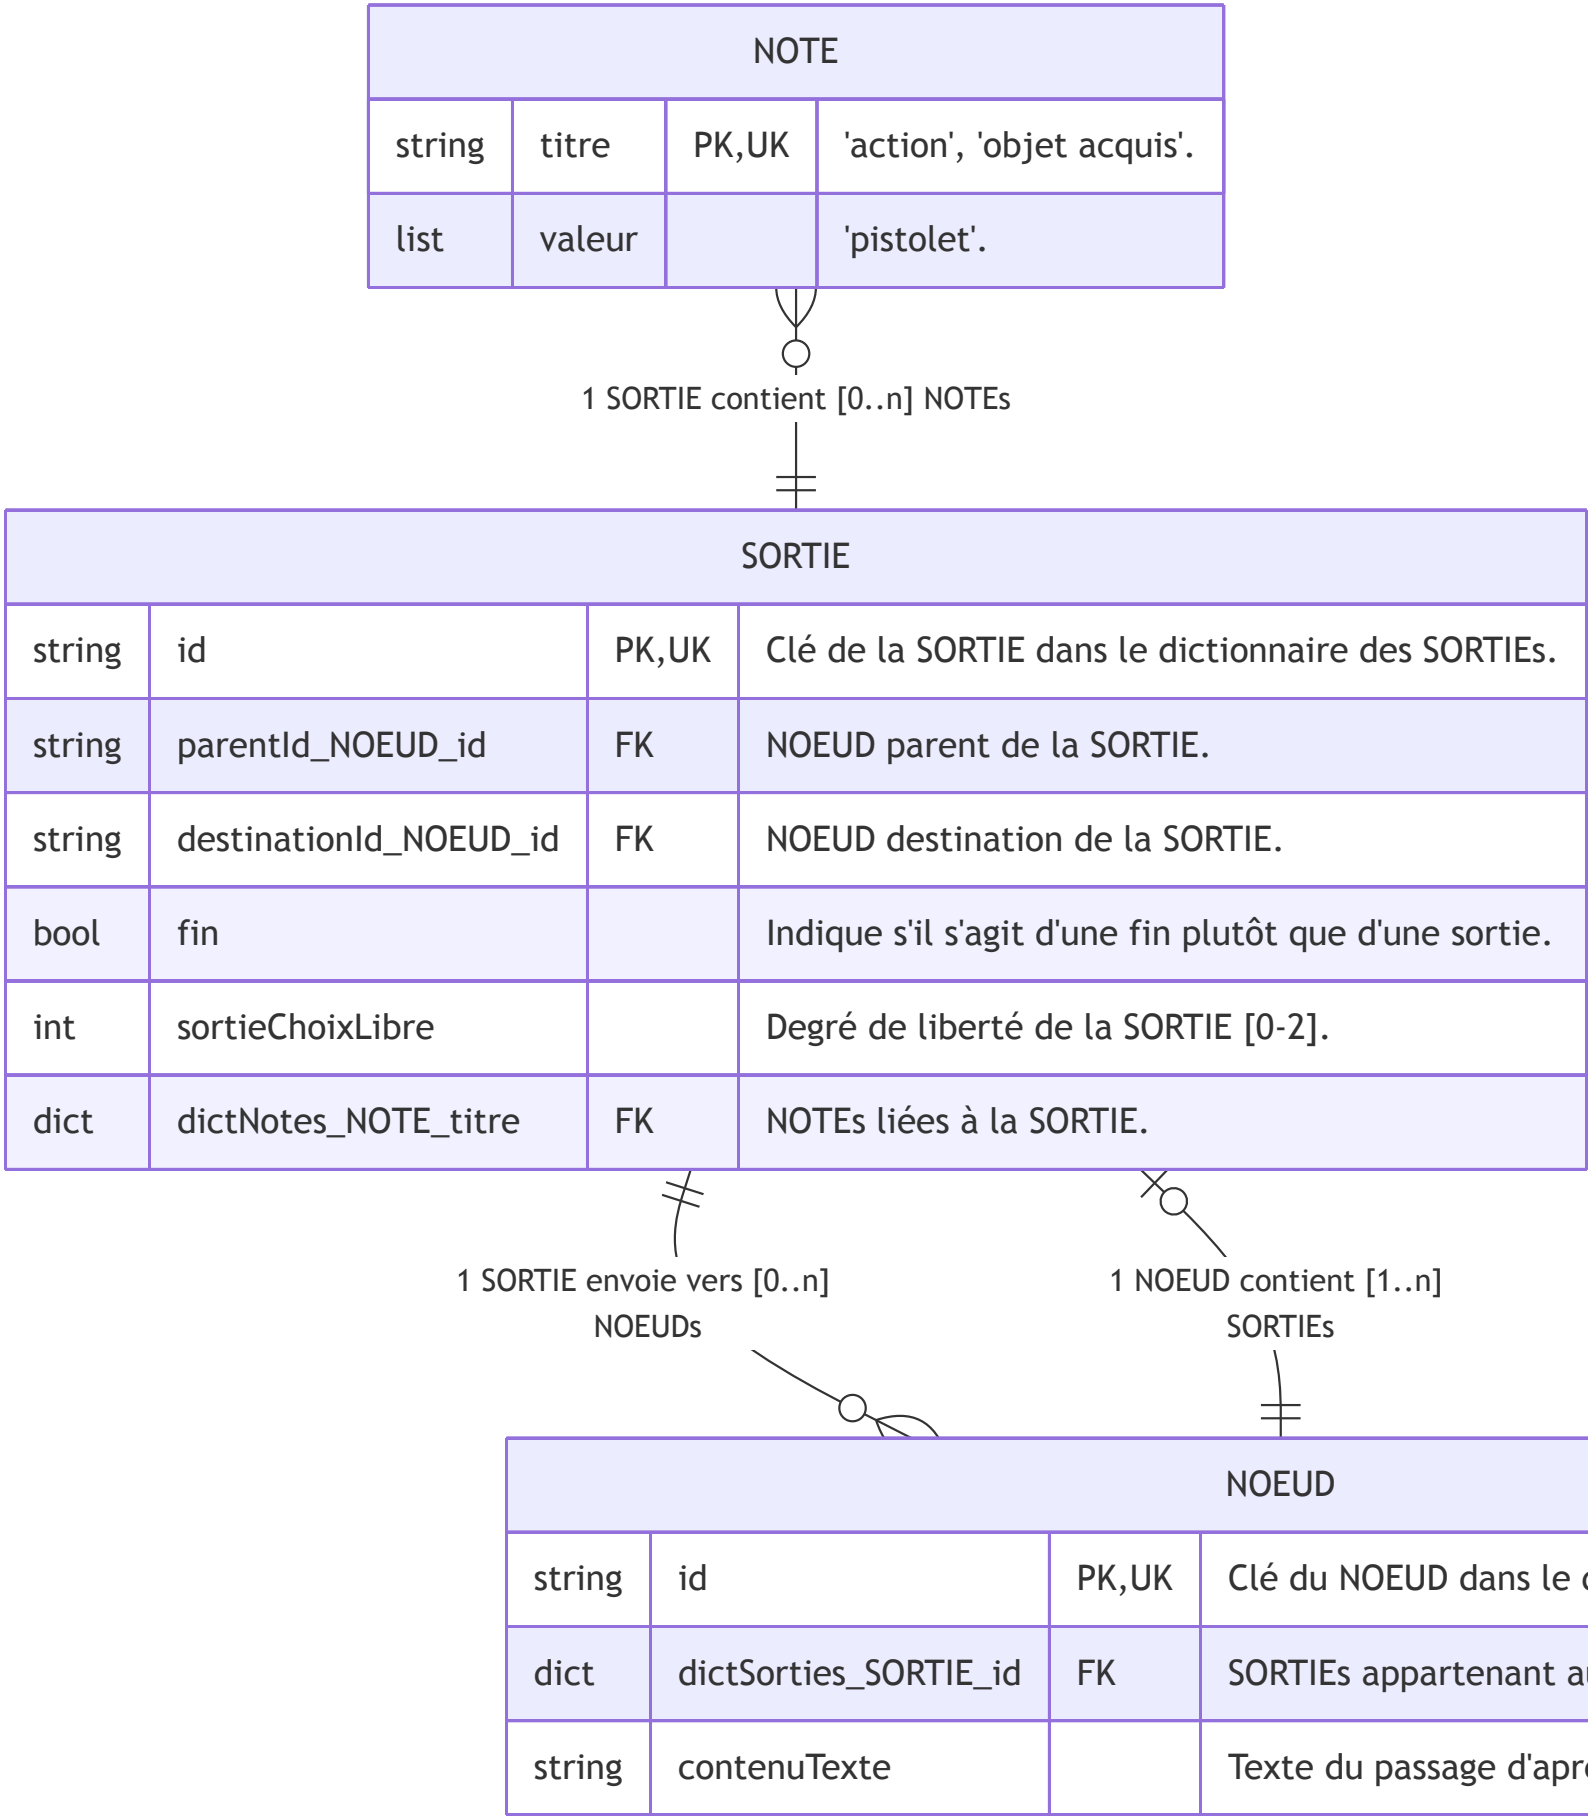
NOTE

| string | titre | PK,UK | 'action', 'objet acquis'. |
|---|---|---|---|
| list | valeur | | 'pistolet'. |

1 SORTIE contient [0..n] NOTEs

SORTIE

| string | id | PK,UK | Clé de la SORTIE dans le dictionnaire des SORTIEs. |
|---|---|---|---|
| string | parentId_NOEUD_id | FK | NOEUD parent de la SORTIE. |
| string | destinationId_NOEUD_id | FK | NOEUD destination de la SORTIE. |
| bool | fin | | Indique s'il s'agit d'une fin plutôt que d'une sortie. |
| int | sortieChoixLibre | | Degré de liberté de la SORTIE [0-2]. |
| dict | dictNotes_NOTE_titre | FK | NOTEs liées à la SORTIE. |

1 SORTIE envoie vers [0..n] NOEUDs

1 NOEUD contient [1..n] SORTIEs

NOEUD

| string | id | PK,UK | Clé du NOEUD dans le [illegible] |
|---|---|---|---|
| dict | dictSorties_SORTIE_id | FK | SORTIEs appartenant a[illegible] |
| string | contenuTexte | | Texte du passage d'apr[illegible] |